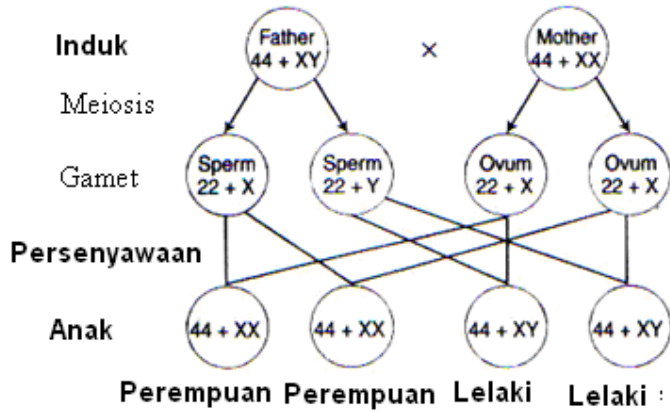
Induk

Father
44 + XY

×

Mother
44 + XX

Meiosis

Gamet

Sperm
22 + X

Sperm
22 + Y

Ovum
22 + X

Ovum
22 + X

Persenyawaan

Anak

44 + XX

44 + XX

44 + XY

44 + XY

Perempuan Perempuan Lelaki Lelaki :